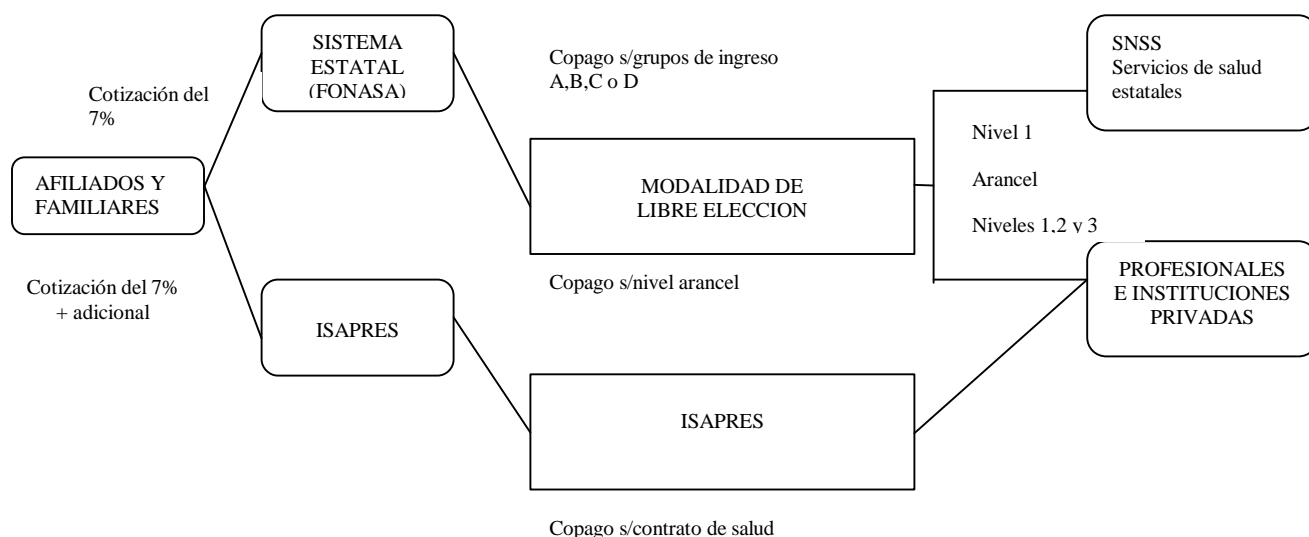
SISTEMA ESTATAL (FONASA)

Copago s/grupos de ingreso A,B,C o D

SNSS
Servicios de salud estatales

Cotización del 7%

Nivel 1

AFILIADOS Y FAMILIARES

MODALIDAD DE LIBRE ELECCION

Arancel

Niveles 1,2 y 3

Cotización del 7% + adicional

Copago s/nivel arancel

PROFESIONALES E INSTITUCIONES PRIVADAS

ISAPRES

ISAPRES

Copago s/contrato de salud